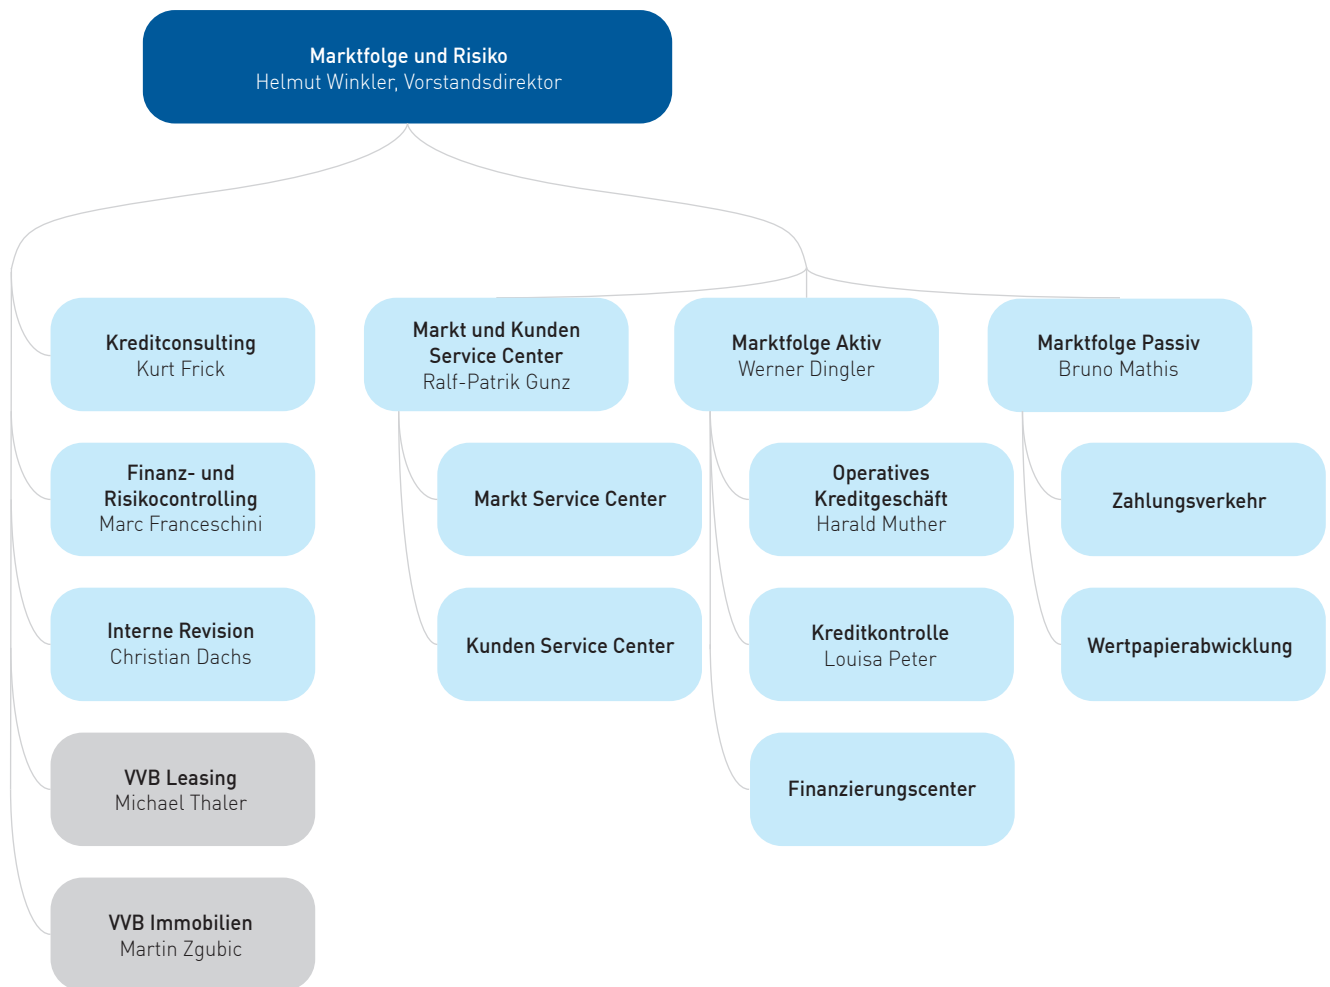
Marktfolge und Risiko
Helmut Winkler, Vorstandsdirektor

Kreditconsulting
Kurt Frick

Finanz- und Risikocontrolling
Marc Franceschini

Interne Revision
Christian Dachs

VVB Leasing
Michael Thaler

VVB Immobilien
Martin Zgubic

Markt und Kunden Service Center
Ralf-Patrik Gunz

Markt Service Center

Kunden Service Center

Marktfolge Aktiv
Werner Dingler

Operatives Kreditgeschäft
Harald Muther

Kreditkontrolle
Louisa Peter

Finanzierungscenter

Marktfolge Passiv
Bruno Mathis

Zahlungsverkehr

Wertpapierabwicklung